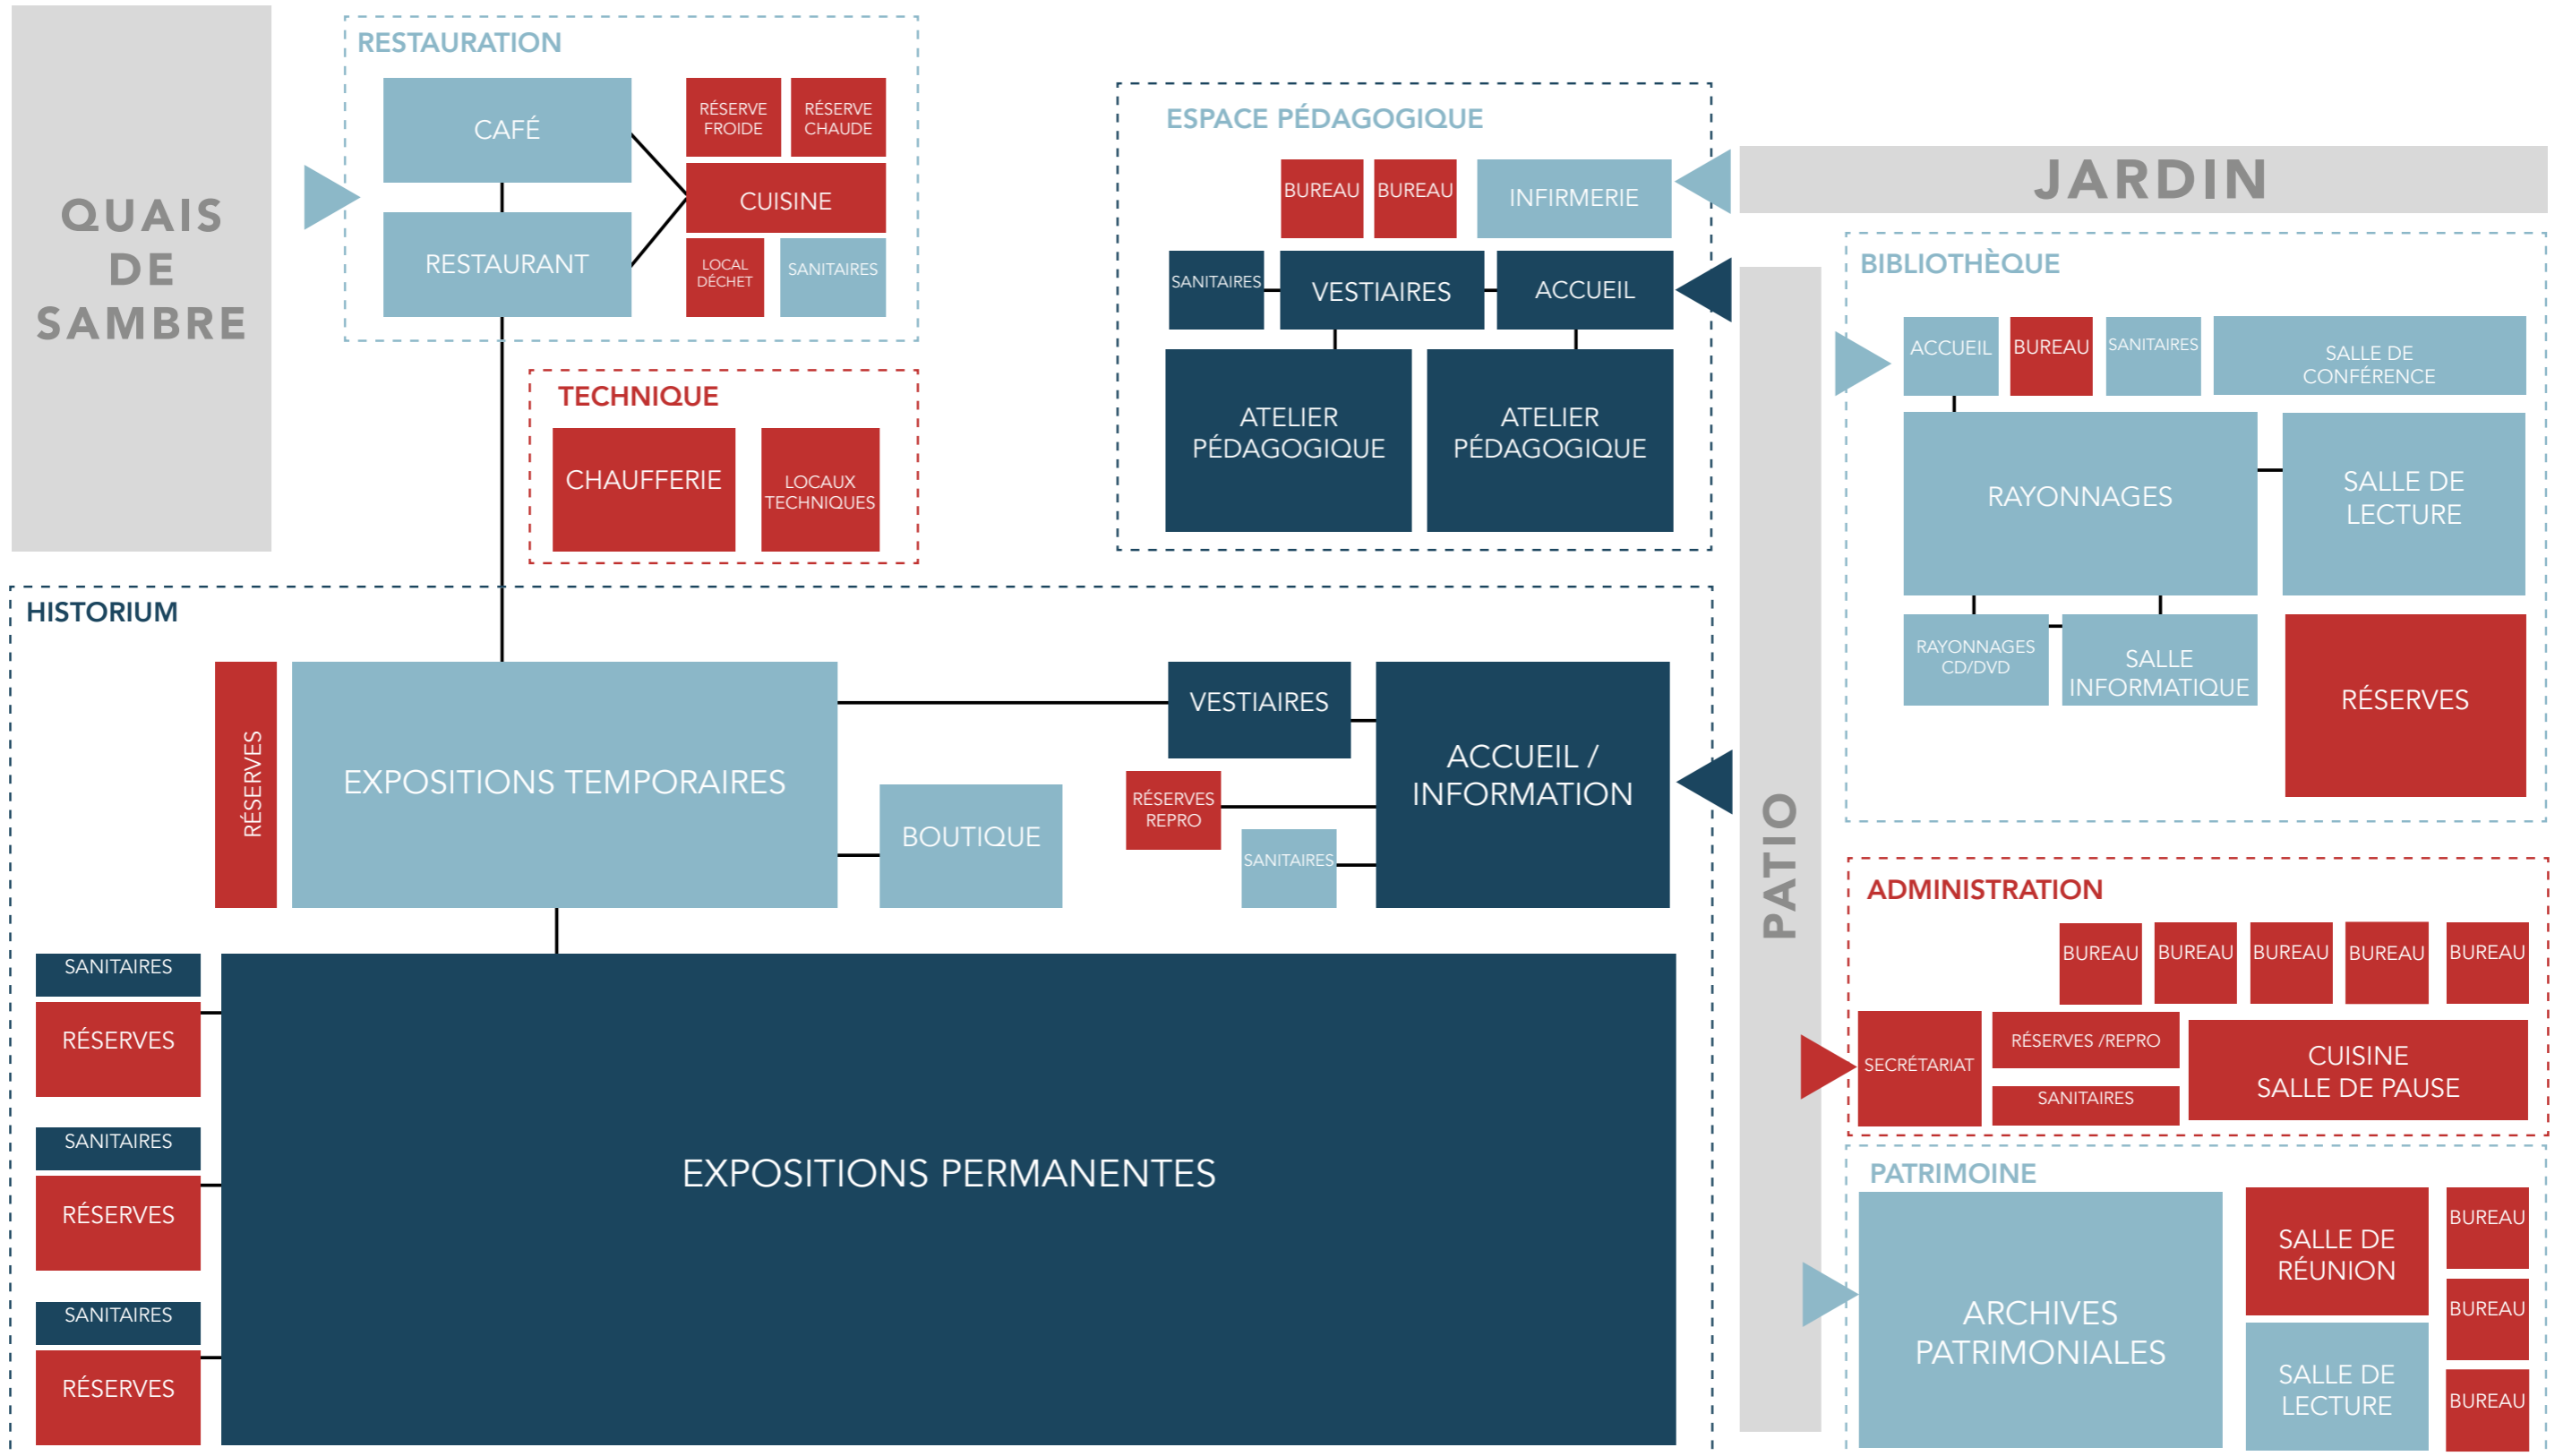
QUAIS DE SAMBRE

RESTAURATION
CAFÉ
RESTAURANT
RÉSERVE FROIDE
RÉSERVE CHAUDE
CUISINE
LOCAL DÉCHET
SANITAIRES

TECHNIQUE
CHAUFFERIE
LOCAUX TECHNIQUES

ESPACE PÉDAGOGIQUE
BUREAU
BUREAU
INFIRMERIE
SANITAIRES
VESTIAIRES
ACCUEIL
ATELIER PÉDAGOGIQUE
ATELIER PÉDAGOGIQUE

JARDIN

BIBLIOTHÈQUE
ACCUEIL
BUREAU
SANITAIRES
SALLE DE CONFÉRENCE
RAYONNAGES
SALLE DE LECTURE
RAYONNAGES CD/DVD
SALLE INFORMATIQUE
RÉSERVES

HISTORIUM
RÉSERVES
EXPOSITIONS TEMPORAIRES
BOUTIQUE
VESTIAIRES
RÉSERVES REPRO
SANITAIRES
ACCUEIL / INFORMATION
SANITAIRES
RÉSERVES
SANITAIRES
RÉSERVES
SANITAIRES
RÉSERVES
EXPOSITIONS PERMANENTES

PATIO

ADMINISTRATION
BUREAU
BUREAU
BUREAU
BUREAU
BUREAU
SECRÉTARIAT
RÉSERVES /REPRO
SANITAIRES
CUISINE SALLE DE PAUSE

PATRIMOINE
ARCHIVES PATRIMONIALES
SALLE DE RÉUNION
SALLE DE LECTURE
BUREAU
BUREAU
BUREAU